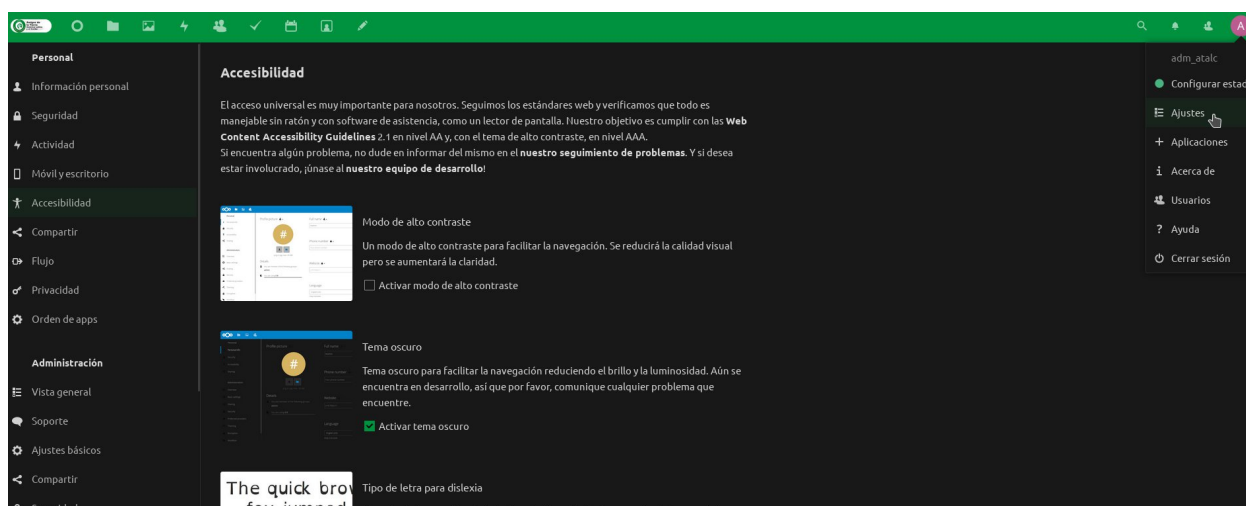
Personal
Información personal
Seguridad
Actividad
Móvil y escritorio
Accesibilidad
Compartir
Flujo
Privacidad
Orden de apps

Administración
Vista general
Soporte
Ajustes básicos
Compartir

Accesibilidad

El acceso universal es muy importante para nosotros. Seguimos los estándares web y verificamos que todo es manejable sin ratón y con software de asistencia, como un lector de pantalla. Nuestro objetivo es cumplir con las **Web Content Accessibility Guidelines** 2.1 en nivel AA y, con el tema de alto contraste, en nivel AAA.
Si encuentra algún problema, no dude en informar del mismo en el **nuestro seguimiento de problemas**. Y si desea estar involucrado, ¡únase al **nuestro equipo de desarrollo**!

Modo de alto contraste
Un modo de alto contraste para facilitar la navegación. Se reducirá la calidad visual pero se aumentará la claridad.
Activar modo de alto contraste

Tema oscuro
Tema oscuro para facilitar la navegación reduciendo el brillo y la luminosidad. Aún se encuentra en desarrollo, así que por favor, comunique cualquier problema que encuentre.
Activar tema oscuro

The quick brov
Tipo de letra para dislexia

adm_atalc
Configurar estad
Ajustes
+ Aplicaciones
Acerca de
Usuarios
? Ayuda
Cerrar sesión